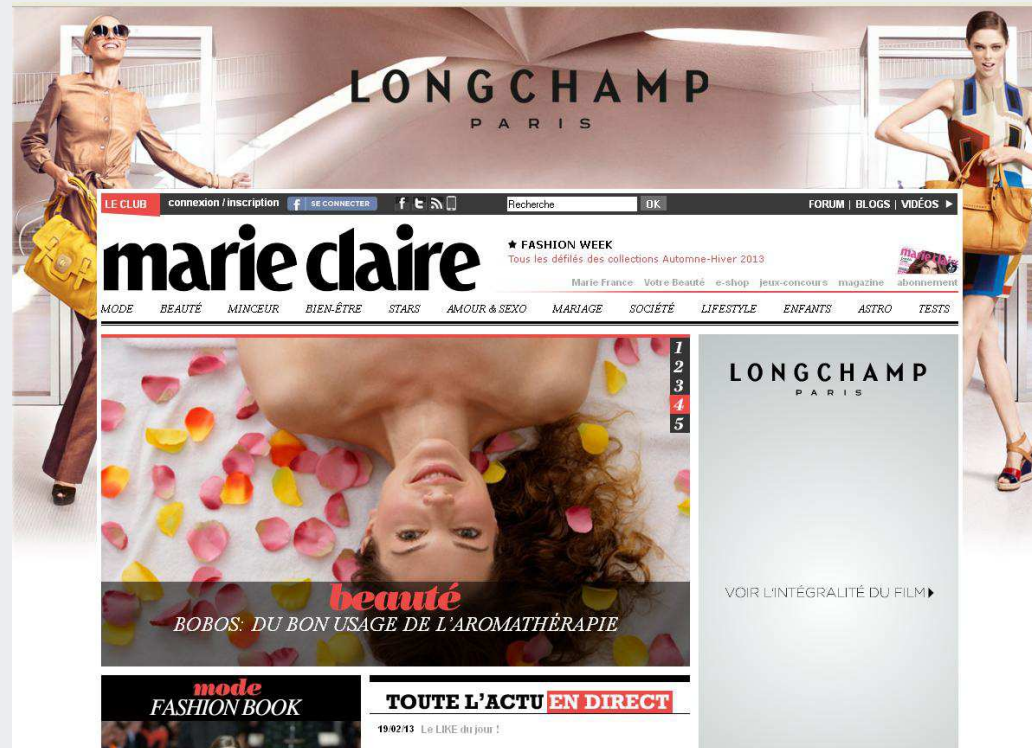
LONGCHAMP
PARIS

LE CLUB connexion / inscription SE CONNECTER
Recherche OK
FORUM | BLOGS | VIDÉOS

marie claire

★ FASHION WEEK
Tous les défilés des collections Automne-Hiver 2013

Marie France Votre Beauté e-shop jeux-concours magazine abonnement

MODE BEAUTÉ MINCEUR BIEN-ÊTRE STARS AMOUR & SEXO MARIAGE SOCIÉTÉ LIFESTYLE ENFANTS ASTRO TESTS

1
2
3
4
5

beauté
BOBOS: DU BON USAGE DE L'AROMATHÉRAPIE

LONGCHAMP
PARIS

VOIR L'INTÉGRALITÉ DU FILM

mode
FASHION BOOK

TOUTE L'ACTU EN DIRECT
19/02/13 Le LIKE du jour !